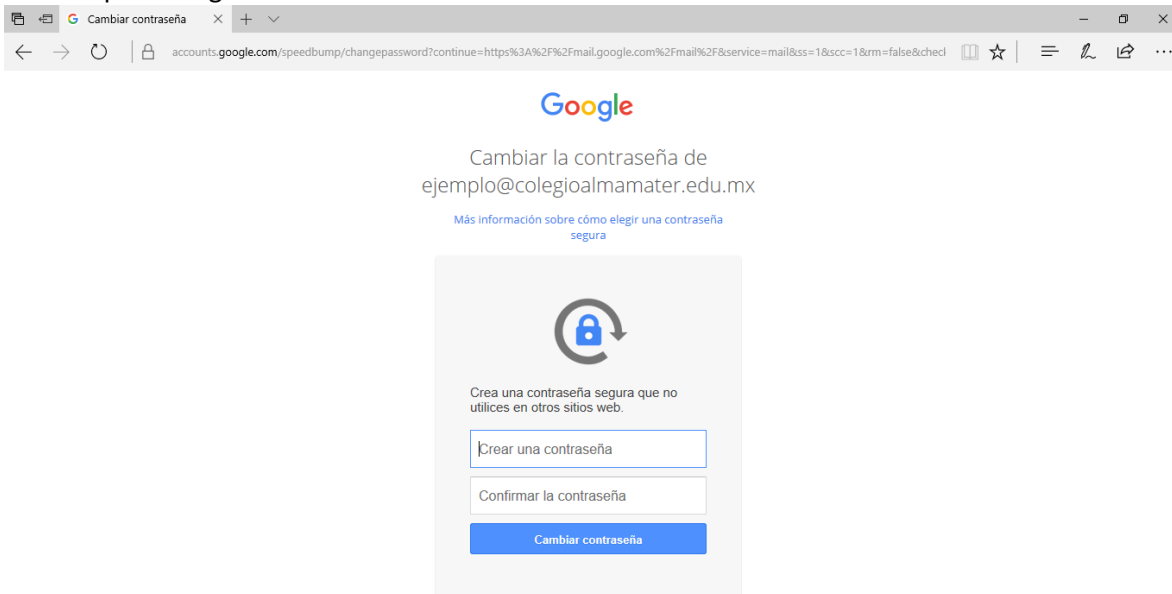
Cambiar contraseña

accounts.google.com/speedbump/changepassword?continue=https%3A%2F%2Fmail.google.com%2Fmail%2F&service=mail&ss=1&scc=1&rm=false&checl

Google

Cambiar la contraseña de ejemplo@colegioalmamater.edu.mx

Más información sobre cómo elegir una contraseña segura

Crea una contraseña segura que no utilices en otros sitios web.

Crear una contraseña

Confirmar la contraseña

Cambiar contraseña